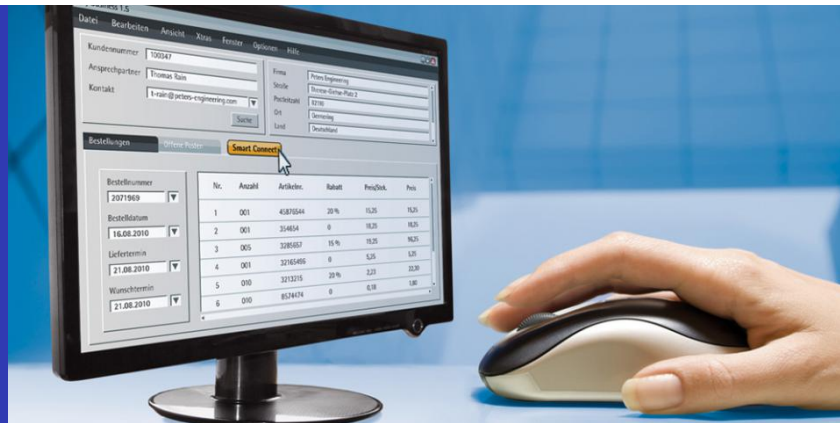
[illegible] 1.5

Datei Bearbeiten Ansicht Xtras Fenster Optionen Hilfe

Kundennummer 100347

Ansprechpartner Thomas Rain

Kontakt t-rain@peters-engineering.com

Suche

Firma Peters Engineering

Straße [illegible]

Postleitzahl 83100

Ort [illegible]

Land Deutschland

Bestellungen

Offene Posten

Smart Connect

Bestellnummer 2071969

Bestelldatum 16.08.2010

Liefertermin 21.08.2010

Wunschtermin 21.08.2010

| Nr. | Anzahl | Artikelnr. | Rabatt | Preis/Stck. | Preis |
|---|---|---|---|---|---|
| 1 | 001 | 45876544 | 20 % | 15,25 | 15,25 |
| 2 | 001 | 334654 | 0 | 18,25 | 18,25 |
| 3 | 005 | 3285657 | 15 % | 19,25 | 96,25 |
| 4 | 001 | 32165456 | 0 | 5,25 | 5,25 |
| 5 | 010 | 3213215 | 20 % | 2,23 | 22,30 |
| 6 | 010 | 8574474 | 0 | 0,18 | 1,80 |